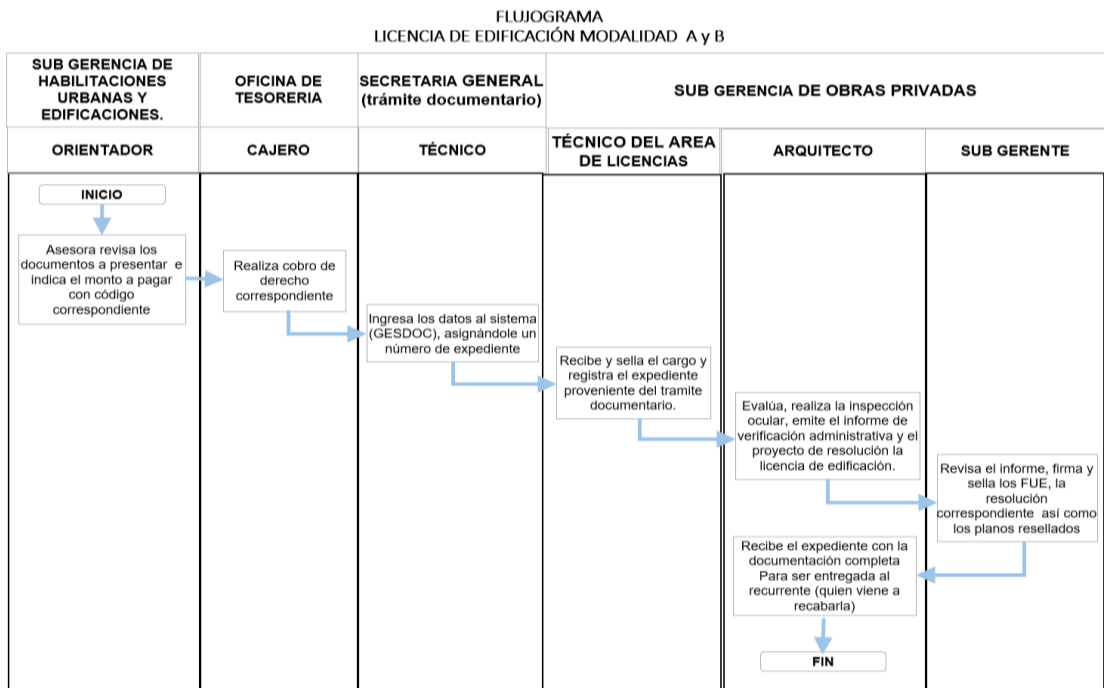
FLUJOGRAMA
LICENCIA DE EDIFICACIÓN MODALIDAD A y B

| SUB GERENCIA DE HABILITACIONES URBANAS Y EDIFICACIONES. | OFICINA DE TESORERIA | SECRETARIA GENERAL (trámite documentario) | SUB GERENCIA DE OBRAS PRIVADAS | | |
|---|---|---|---|---|---|
| ORIENTADOR | CAJERO | TÉCNICO | TÉCNICO DEL AREA DE LICENCIAS | ARQUITECTO | SUB GERENTE |

INICIO

Asesora revisa los documentos a presentar e indica el monto a pagar con código correspondiente

Realiza cobro de derecho correspondiente

Ingresa los datos al sistema (GESDOC), asignándole un número de expediente

Recibe y sella el cargo y registra el expediente proveniente del tramite documentario.

Evalúa, realiza la inspección ocular, emite el informe de verificación administrativa y el proyecto de resolución la licencia de edificación.

Revisa el informe, firma y sella los FUE, la resolución correspondiente así como los planos resellados

Recibe el expediente con la documentación completa Para ser entregada al recurrente (quien viene a recabarla)

FIN